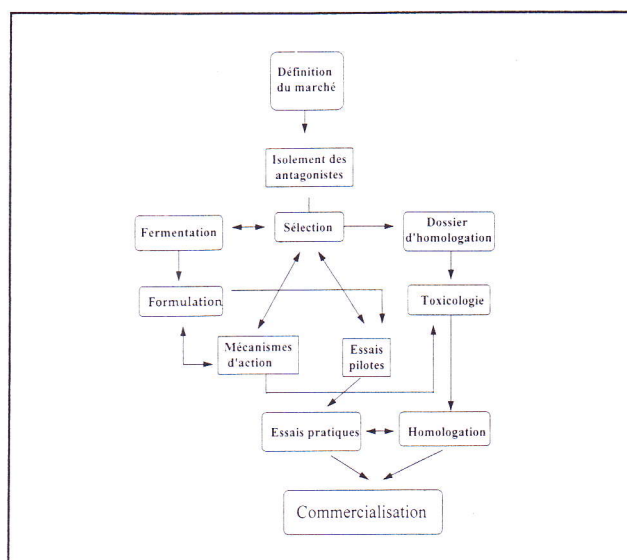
Définition du marché

Isolement des antagonistes

Fermentation

Sélection

Dossier d'homologation

Formulation

Toxicologie

Mécanismes d'action

Essais pilotes

Essais pratiques

Homologation

Commercialisation